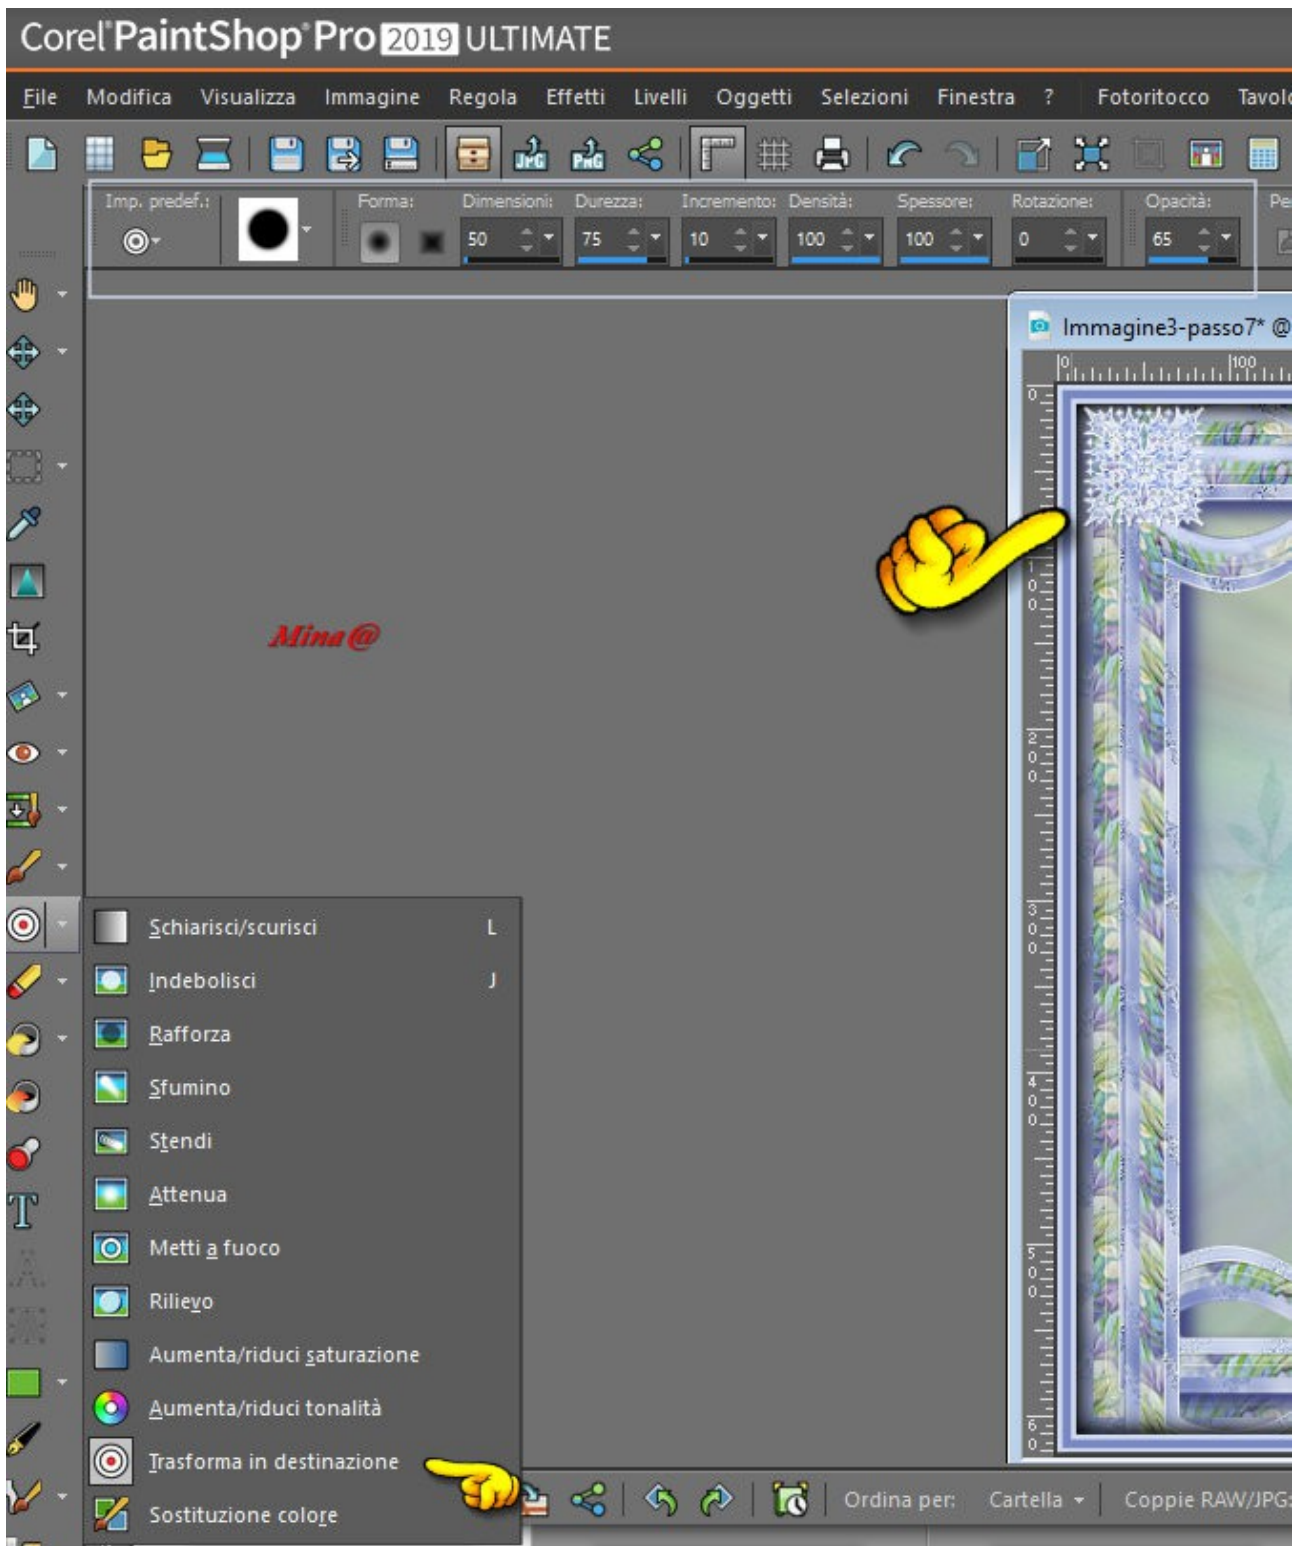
Corel PaintShop Pro 2019 ULTIMATE

File Modifica Visualizza Immagine Regola Effetti Livelli Oggetti Selezioni Finestra ? Fotoritocco Tavol

Imp. predef.: Forma: Dimensioni: Durezza: Incremento: Densità: Spessore: Rotazione: Opacità: Pe

50 75 10 100 100 0 65

Immagine3-passo7* @

Mina@

Schiarisci/scurisci L
Indebolisci J
Rafforza
Sfumino
Stendi
Attenua
Metti a fuoco
Rilievo
Aumenta/riduci saturazione
Aumenta/riduci tonalità
Trasforma in destinazione
Sostituzione colore

Ordina per: Cartella Coppie RAW/JPG